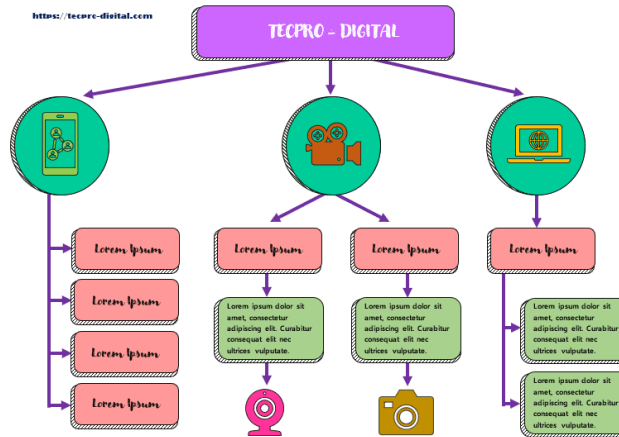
https://tecpro-digital.com

TECPRO - DIGITAL

Lorem Ipsum

Lorem Ipsum

Lorem Ipsum

Lorem Ipsum

Lorem Ipsum

Lorem ipsum dolor sit amet, consectetur adipiscing elit. Curabitur consequat elit nec ultrices vulputate.

Lorem Ipsum

Lorem ipsum dolor sit amet, consectetur adipiscing elit. Curabitur consequat elit nec ultrices vulputate.

Lorem Ipsum

Lorem ipsum dolor sit amet, consectetur adipiscing elit. Curabitur consequat elit nec ultrices vulputate.

Lorem ipsum dolor sit amet, consectetur adipiscing elit. Curabitur consequat elit nec ultrices vulputate.